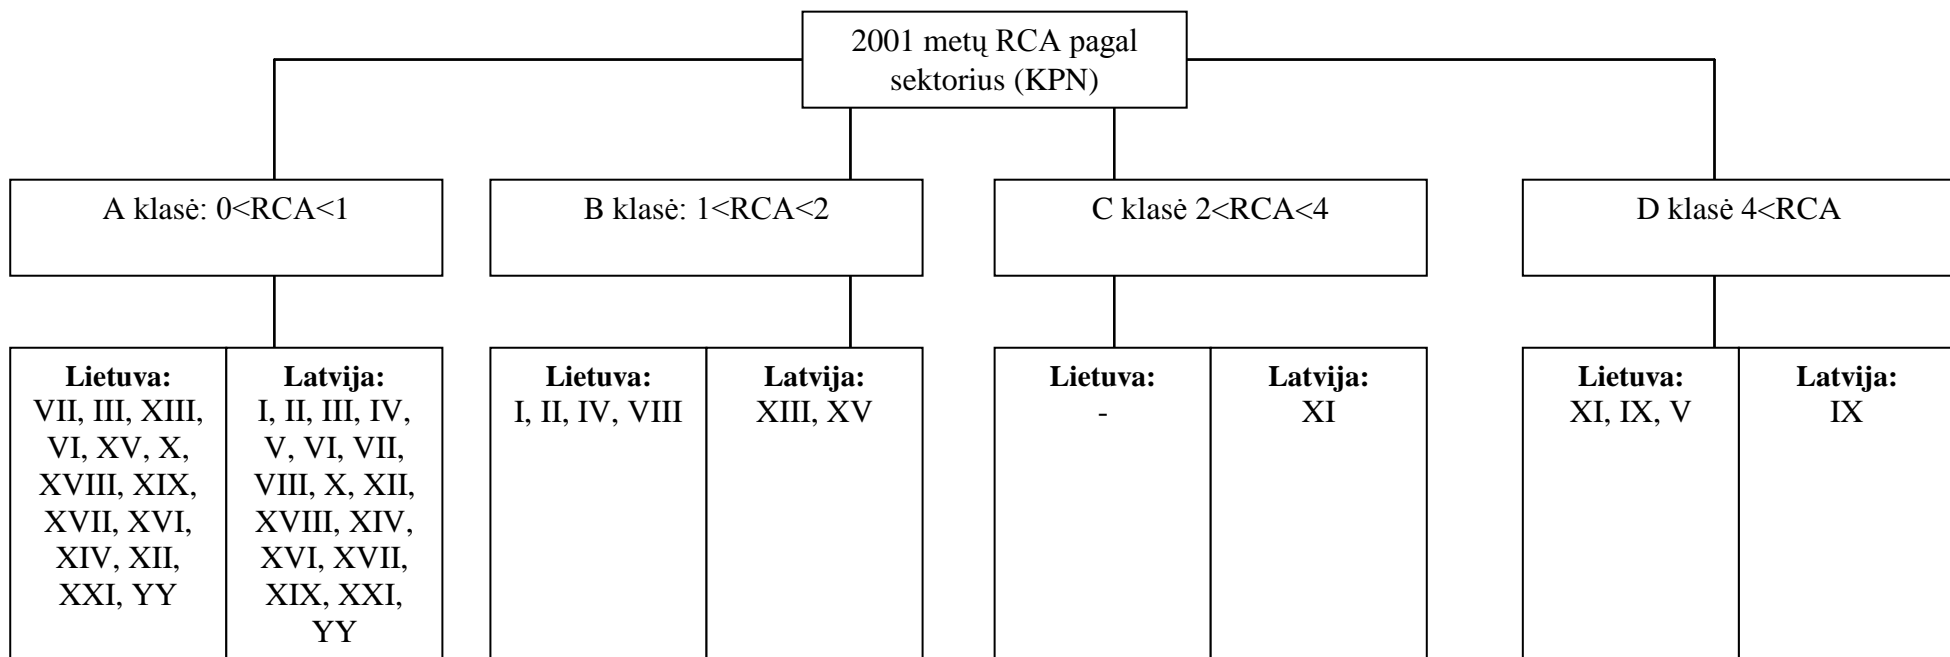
2001 metų RCA pagal sektorius (KPN)

A klasė: 0<RCA<1

B klasė: 1<RCA<2

C klasė 2<RCA<4

D klasė 4<RCA

**Lietuva:**
VII, III, XIII, VI, XV, X, XVIII, XIX, XVII, XVI, XIV, XII, XXI, YY

**Latvija:**
I, II, III, IV, V, VI, VII, VIII, X, XII, XVIII, XIV, XVI, XVII, XIX, XXI, YY

**Lietuva:**
I, II, IV, VIII

**Latvija:**
XIII, XV

**Lietuva:**
-

**Latvija:**
XI

**Lietuva:**
XI, IX, V

**Latvija:**
IX